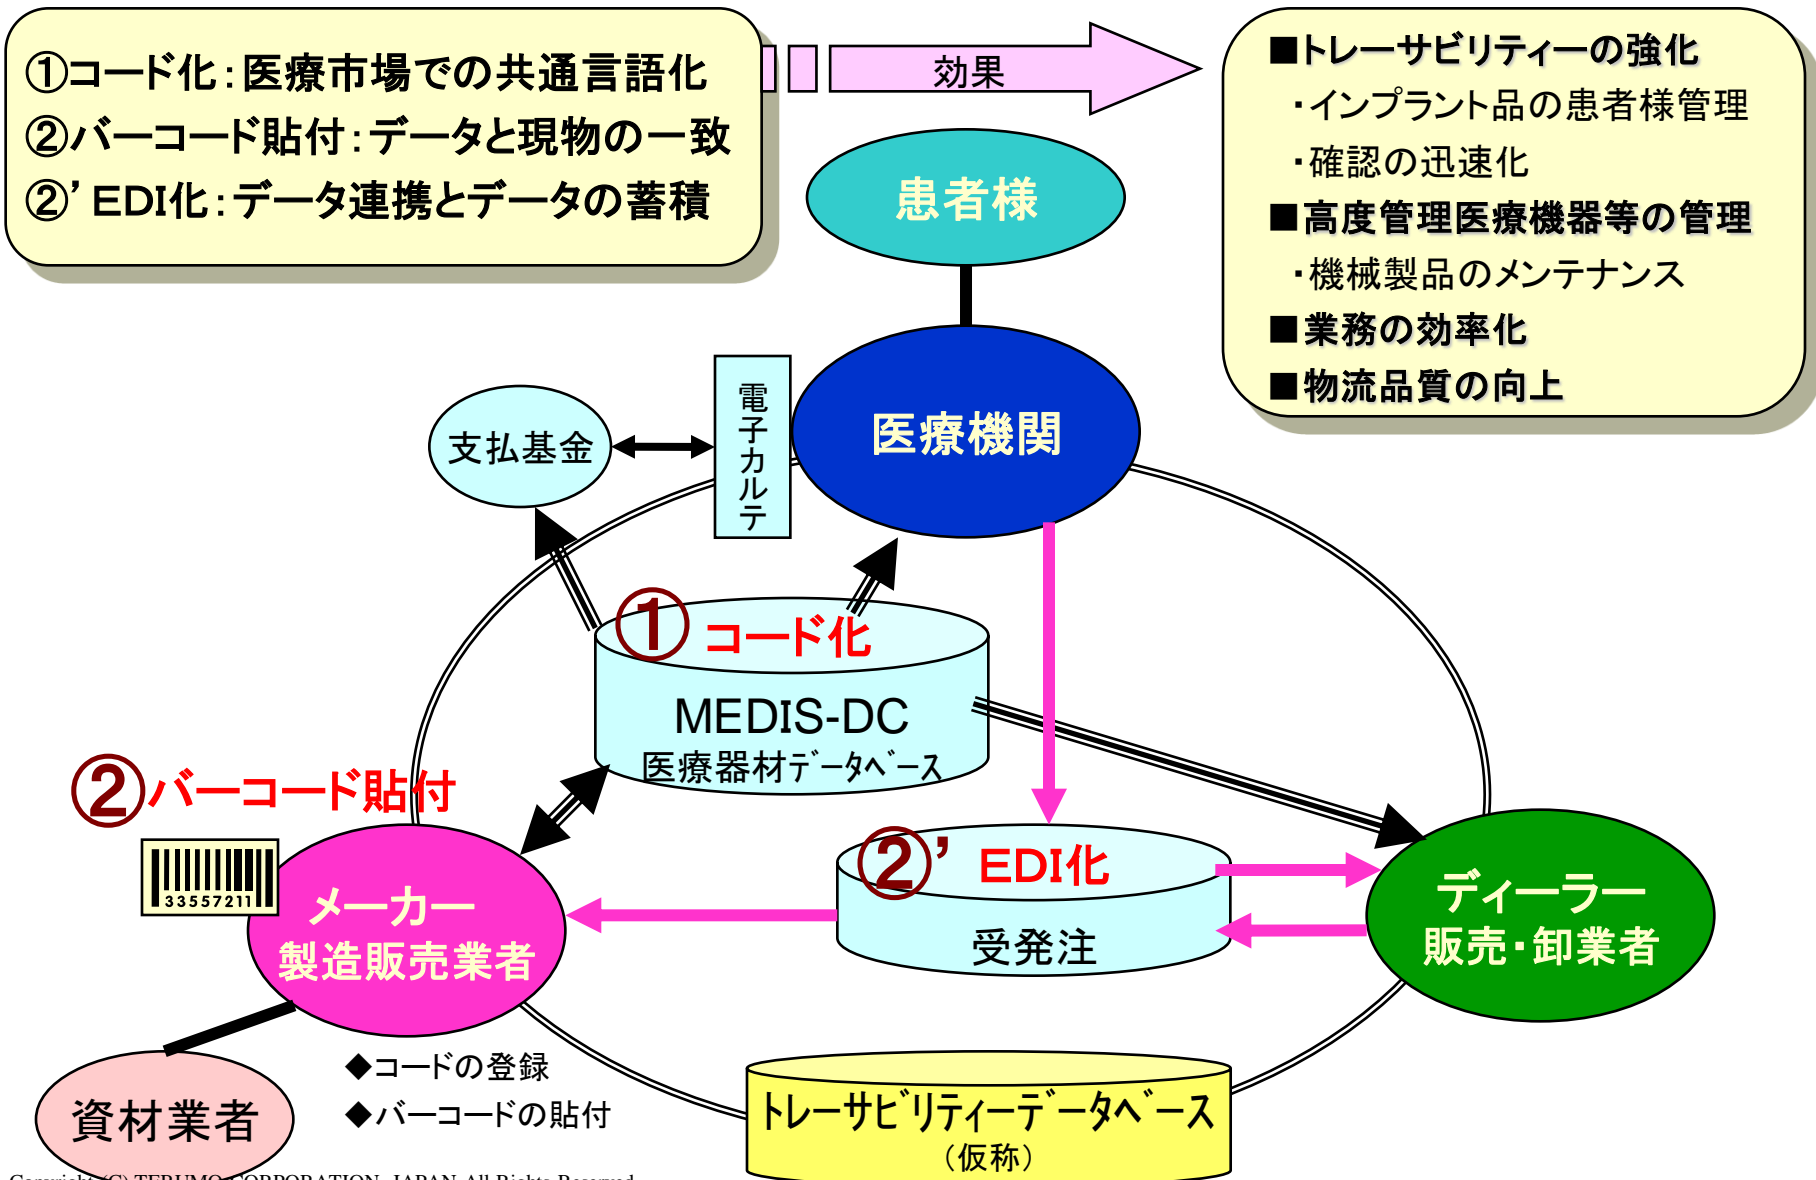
①コード化：医療市場での共通言語化
②バーコード貼付：データと現物の一致
②' EDI化：データ連携とデータの蓄積

効果

■トレーサビリティーの強化
・インプラント品の患者様管理
・確認の迅速化
■高度管理医療機器等の管理
・機械製品のメンテナンス
■業務の効率化
■物流品質の向上

患者様

医療機関

電子カルテ

支払基金

① コード化
MEDIS-DC
医療器材データベース

② バーコード貼付

33557211

メーカー
製造販売業者

②' EDI化
受発注

ディーラー
販売・卸業者

資材業者

◆コードの登録
◆バーコードの貼付

トレーサビリティーデータベース
（仮称）

Copyright (C) TERUMO CORPORATION, JAPAN. All Rights Reserved